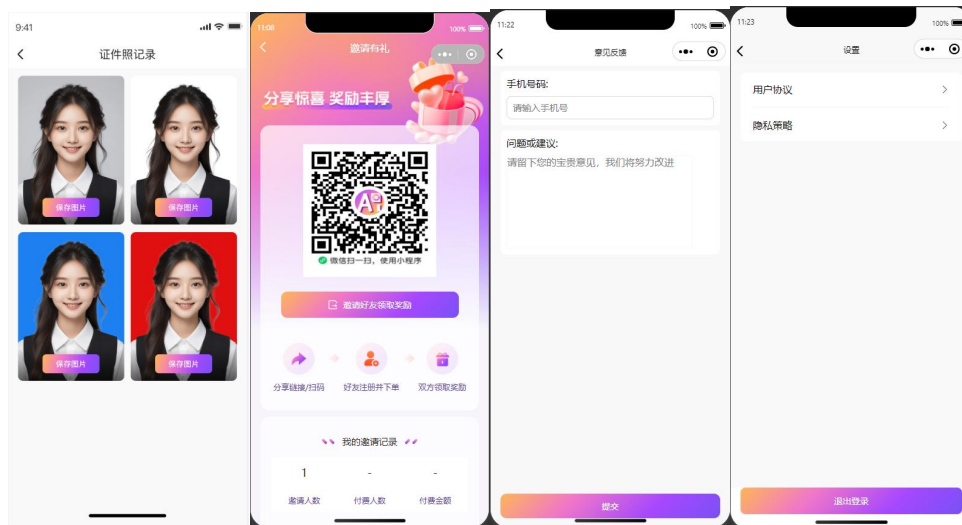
9:41

证件照记录

保存图片

保存图片

保存图片

保存图片

11:08 100%

邀请有礼

分享惊喜 奖励丰厚

微信扫一扫，使用小程序

邀请好友领取奖励

分享链接/扫码

好友注册并下单

双方领取奖励

我的邀请记录

| 1 | - | - |
|---|---|---|
| 邀请人数 | 付费人数 | 付费金额 |

11:22 100%

意见反馈

手机号码:

请输入手机号

问题或建议:

请留下您的宝贵意见，我们将努力改进

提交

11:23 100%

设置

用户协议

隐私策略

退出登录